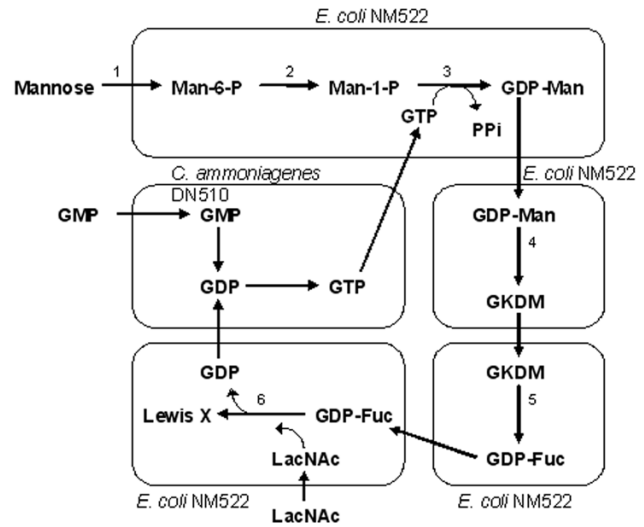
E. coli NM522

Mannose 1 Man-6-P 2 Man-1-P 3 GDP-Man

GTP PPi

C. ammoniagenes DN510

E. coli NM522

GMP GMP

GDP GTP

GDP-Man

4

GKDM

GDP

Lewis X 6 GDP-Fuc

LacNAc

GKDM

5

GDP-Fuc

E. coli NM522

LacNAc

E. coli NM522